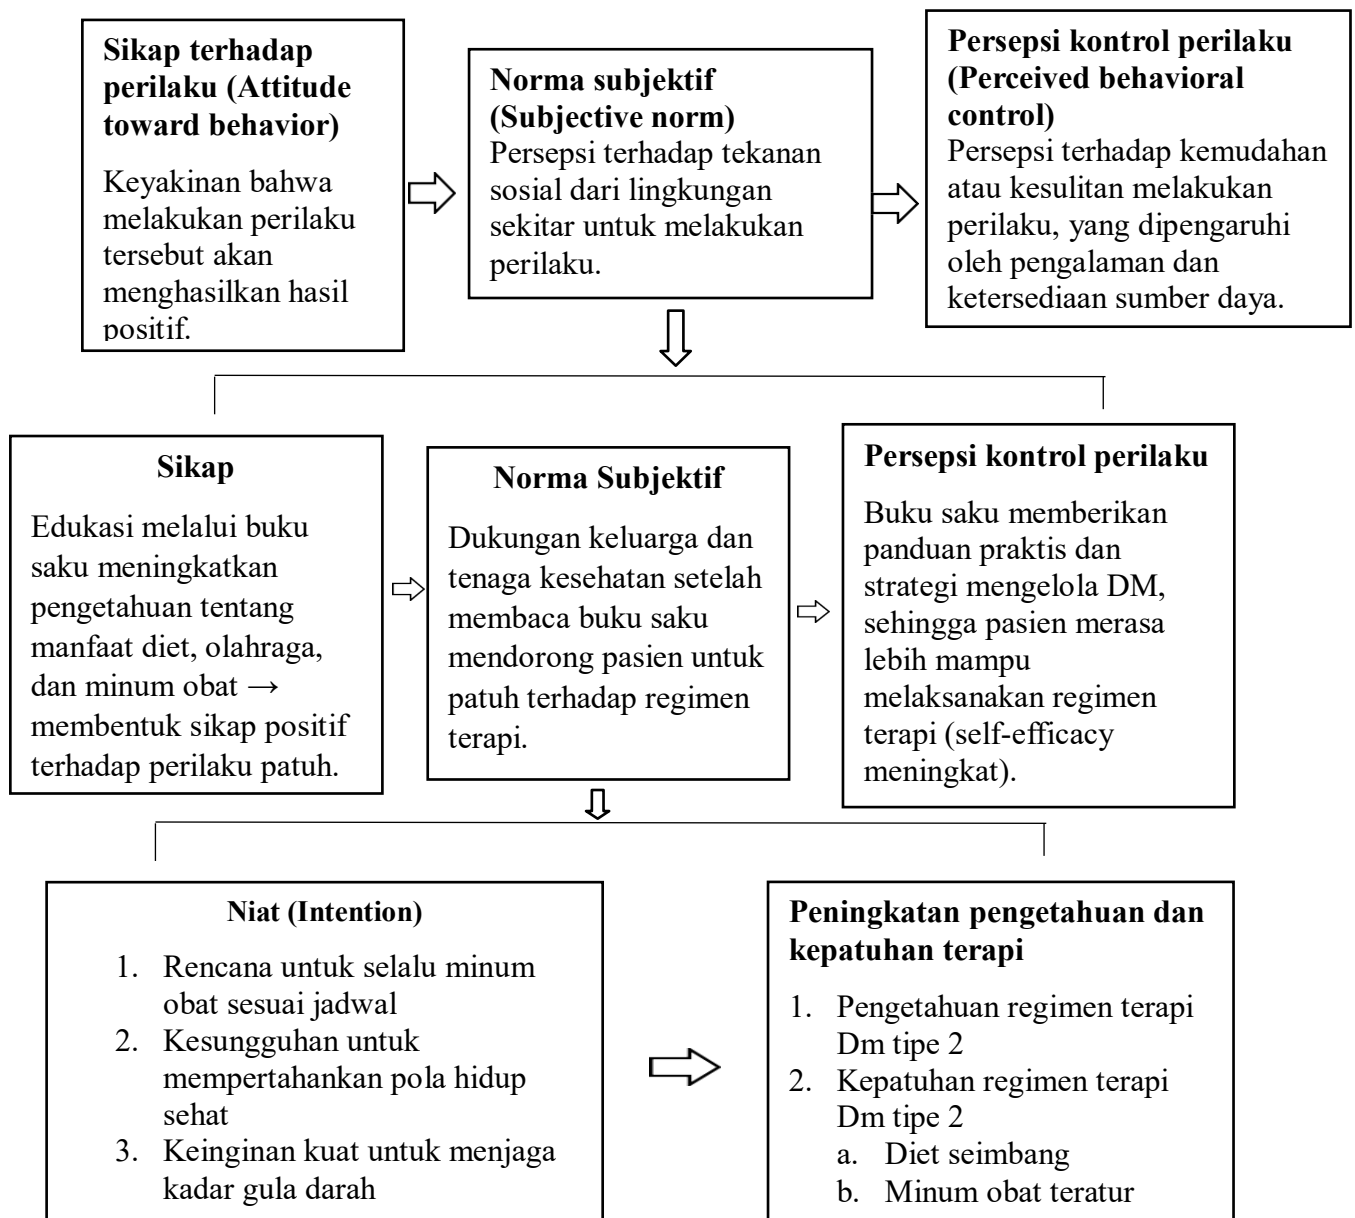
**Sikap terhadap perilaku (Attitude toward behavior)**

Keyakinan bahwa melakukan perilaku tersebut akan menghasilkan hasil positif.

**Norma subjektif (Subjective norm)**
Persepsi terhadap tekanan sosial dari lingkungan sekitar untuk melakukan perilaku.

**Persepsi kontrol perilaku (Perceived behavioral control)**
Persepsi terhadap kemudahan atau kesulitan melakukan perilaku, yang dipengaruhi oleh pengalaman dan ketersediaan sumber daya.

**Sikap**

Edukasi melalui buku saku meningkatkan pengetahuan tentang manfaat diet, olahraga, dan minum obat → membentuk sikap positif terhadap perilaku patuh.

**Norma Subjektif**

Dukungan keluarga dan tenaga kesehatan setelah membaca buku saku mendorong pasien untuk patuh terhadap regimen terapi.

**Persepsi kontrol perilaku**

Buku saku memberikan panduan praktis dan strategi mengelola DM, sehingga pasien merasa lebih mampu melaksanakan regimen terapi (self-efficacy meningkat).

**Niat (Intention)**

1. Rencana untuk selalu minum obat sesuai jadwal
2. Kesungguhan untuk mempertahankan pola hidup sehat
3. Keinginan kuat untuk menjaga kadar gula darah

**Peningkatan pengetahuan dan kepatuhan terapi**

1. Pengetahuan regimen terapi Dm tipe 2
2. Kepatuhan regimen terapi Dm tipe 2
a. Diet seimbang
b. Minum obat teratur